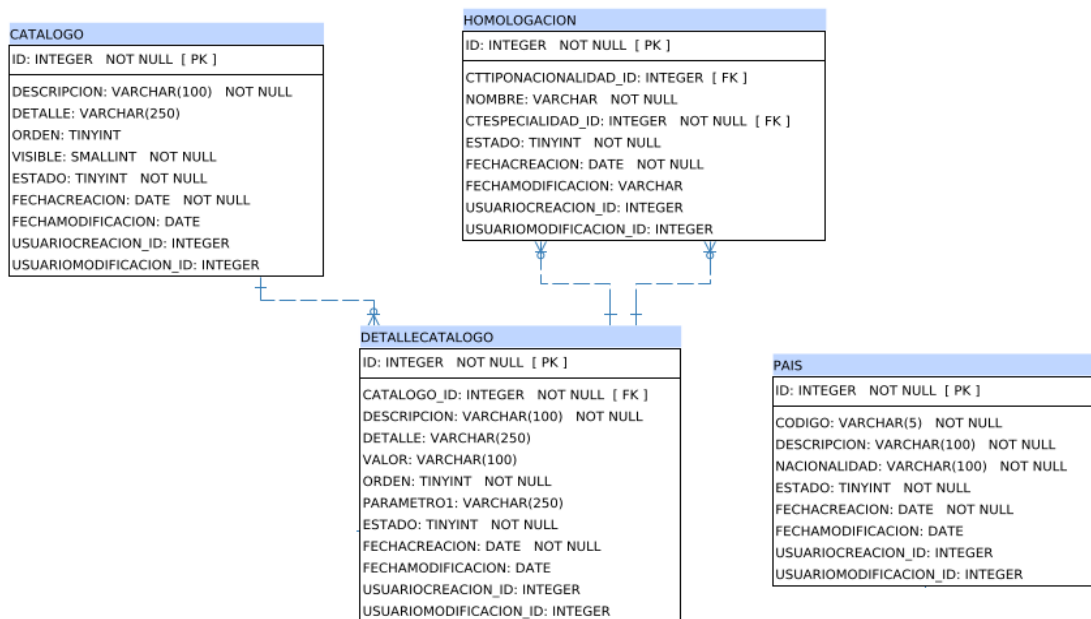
CATALOGO
ID: INTEGER NOT NULL [ PK ]
DESCRIPCION: VARCHAR(100) NOT NULL
DETALLE: VARCHAR(250)
ORDEN: TINYINT
VISIBLE: SMALLINT NOT NULL
ESTADO: TINYINT NOT NULL
FECHACREACION: DATE NOT NULL
FECHAMODIFICACION: DATE
USUARIOCREACION_ID: INTEGER
USUARIOMODIFICACION_ID: INTEGER

HOMOLOGACION
ID: INTEGER NOT NULL [ PK ]
CTTIPONACIONALIDAD_ID: INTEGER [ FK ]
NOMBRE: VARCHAR NOT NULL
CTESPECIALIDAD_ID: INTEGER NOT NULL [ FK ]
ESTADO: TINYINT NOT NULL
FECHACREACION: DATE NOT NULL
FECHAMODIFICACION: VARCHAR
USUARIOCREACION_ID: INTEGER
USUARIOMODIFICACION_ID: INTEGER

DETALLECATALOGO
ID: INTEGER NOT NULL [ PK ]
CATALOGO_ID: INTEGER NOT NULL [ FK ]
DESCRIPCION: VARCHAR(100) NOT NULL
DETALLE: VARCHAR(250)
VALOR: VARCHAR(100)
ORDEN: TINYINT NOT NULL
PARAMETRO1: VARCHAR(250)
ESTADO: TINYINT NOT NULL
FECHACREACION: DATE NOT NULL
FECHAMODIFICACION: DATE
USUARIOCREACION_ID: INTEGER
USUARIOMODIFICACION_ID: INTEGER

PAIS
ID: INTEGER NOT NULL [ PK ]
CODIGO: VARCHAR(5) NOT NULL
DESCRIPCION: VARCHAR(100) NOT NULL
NACIONALIDAD: VARCHAR(100) NOT NULL
ESTADO: TINYINT NOT NULL
FECHACREACION: DATE NOT NULL
FECHAMODIFICACION: DATE
USUARIOCREACION_ID: INTEGER
USUARIOMODIFICACION_ID: INTEGER